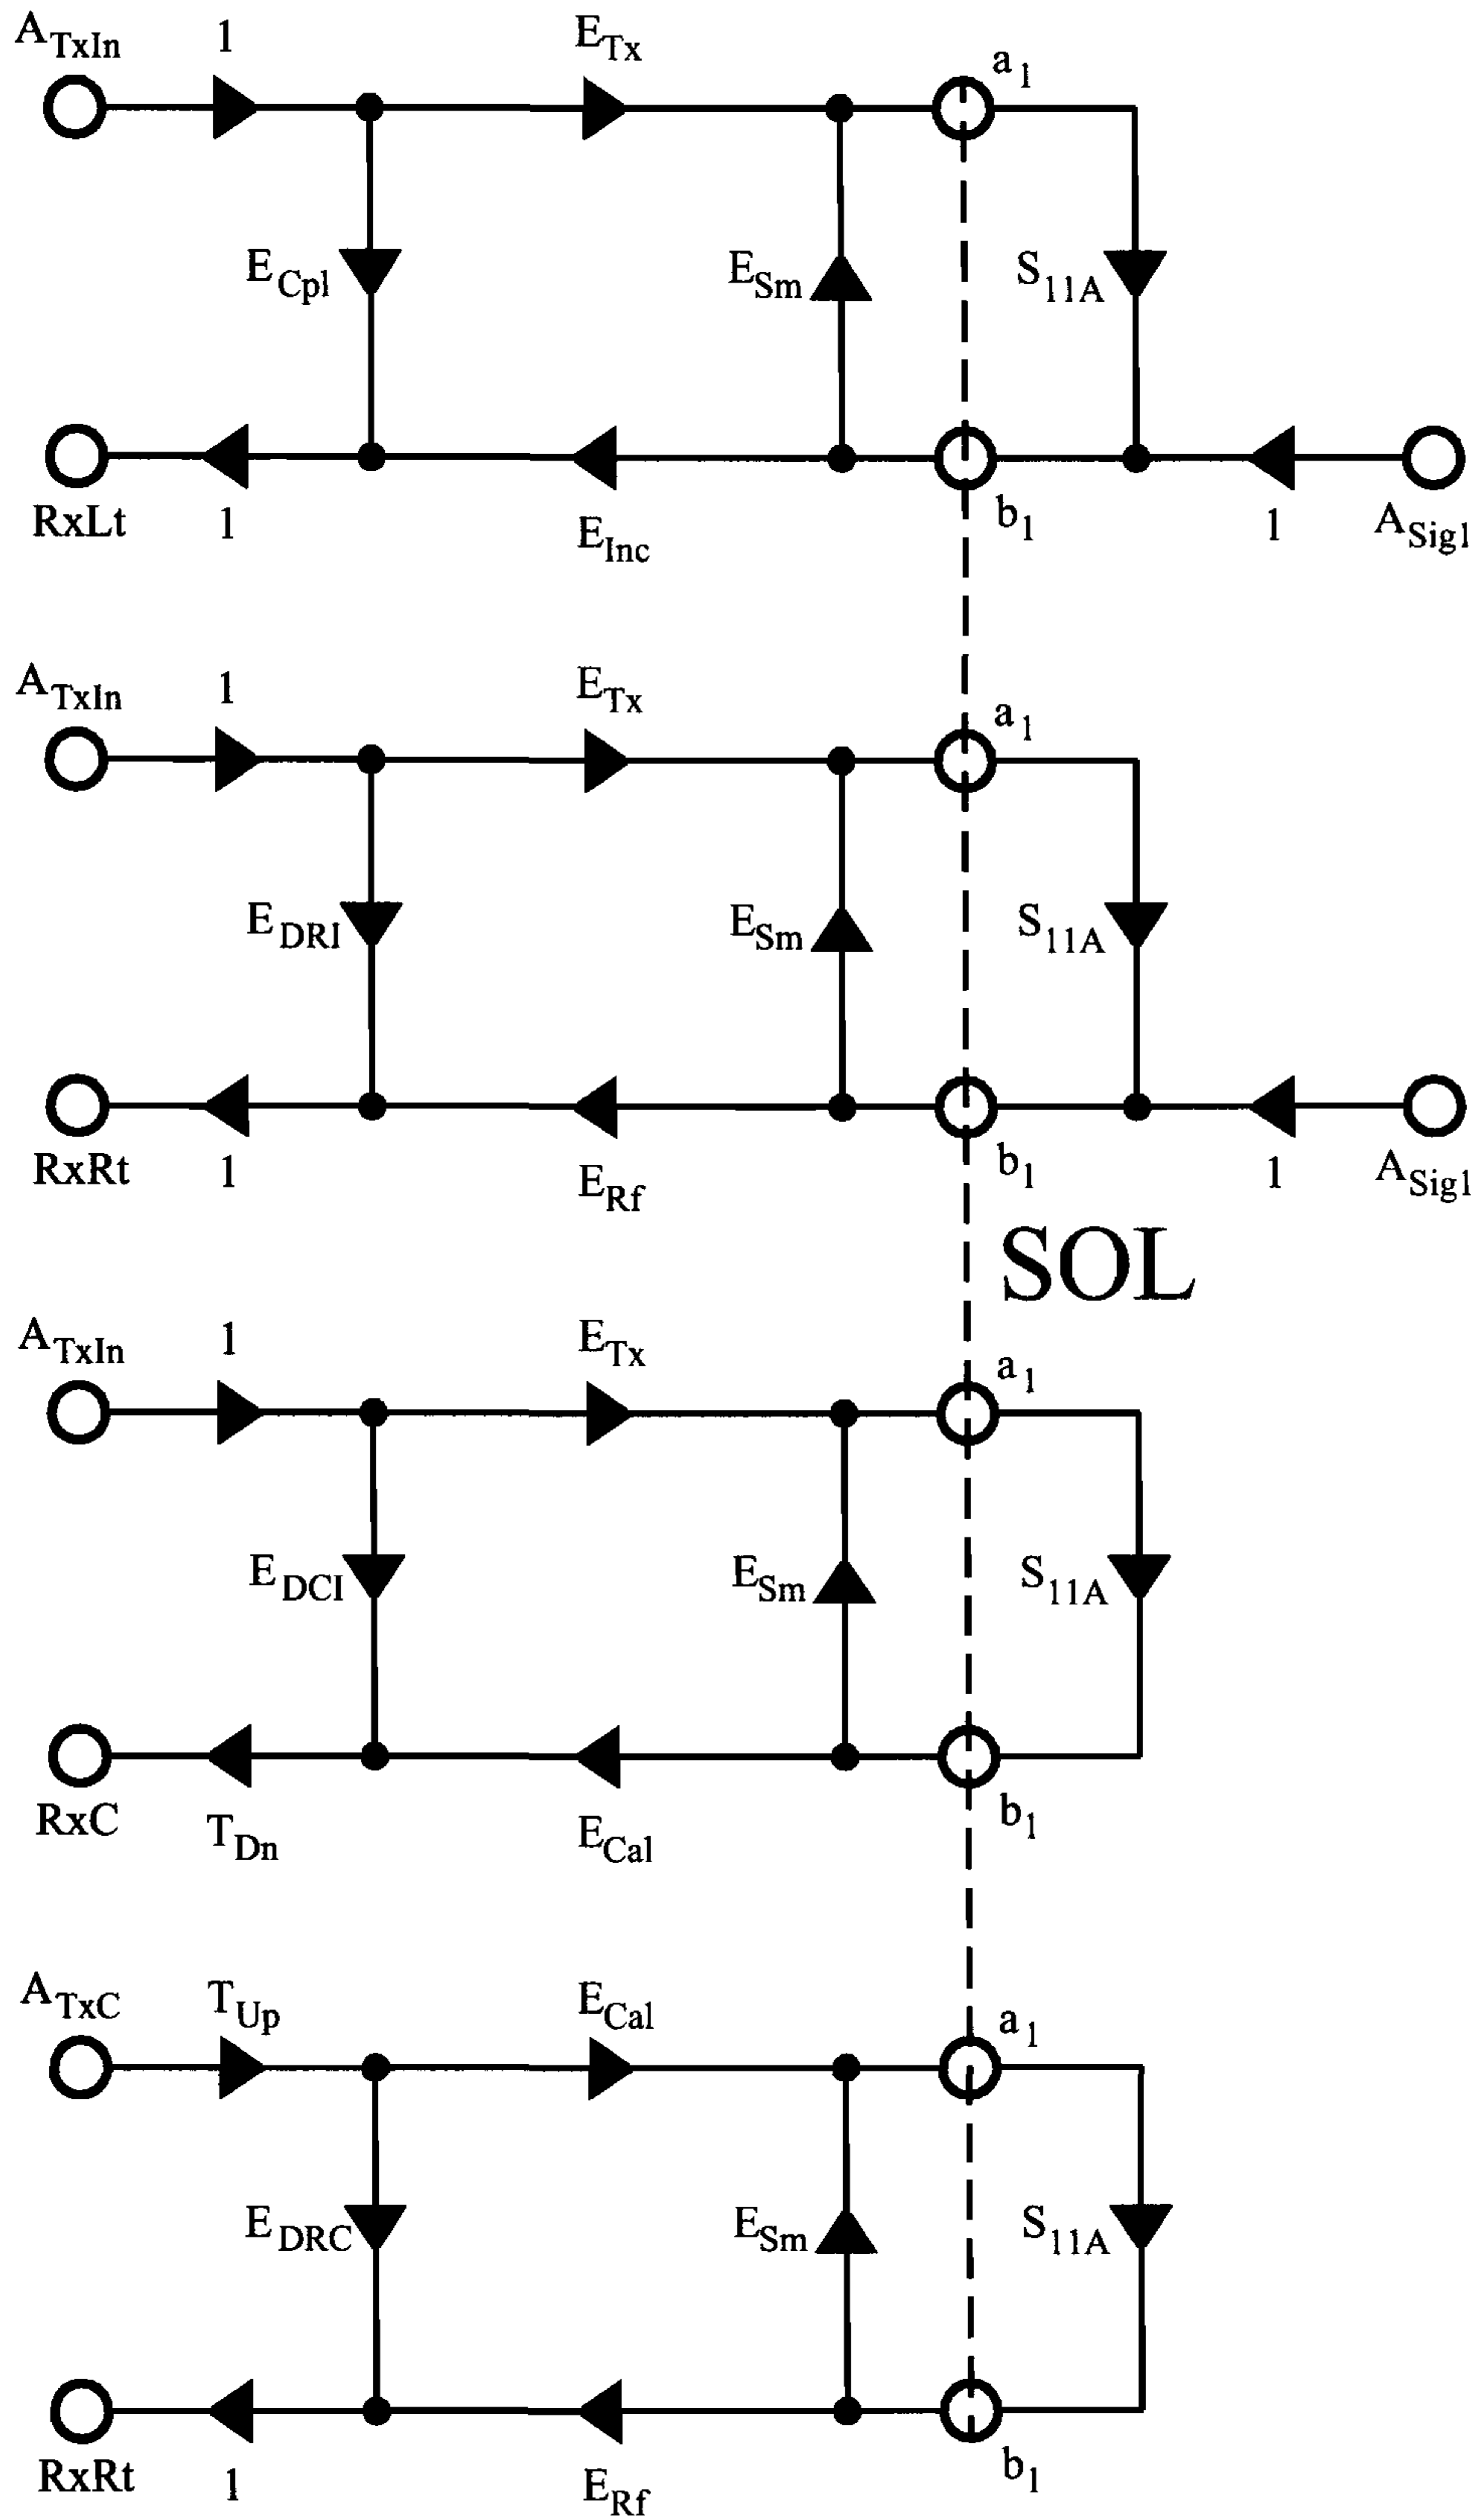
$A_{TxIn}$ 1 $E_{Tx}$ $a_1$

$E_{Cpl}$ $E_{Sm}$ $S_{11A}$

RxLt 1 $E_{Inc}$ $b_1$ 1 $A_{Sig1}$

$A_{TxIn}$ 1 $E_{Tx}$ $a_1$

$E_{DRI}$ $E_{Sm}$ $S_{11A}$

RxRt 1 $E_{Rf}$ $b_1$ 1 $A_{Sig1}$

SOL

$A_{TxIn}$ 1 $E_{Tx}$ $a_1$

$E_{DCI}$ $E_{Sm}$ $S_{11A}$

RxC $T_{Dn}$ $E_{Cal}$ $b_1$

$A_{TxC}$ $T_{Up}$ $E_{Cal}$ $a_1$

$E_{DRC}$ $E_{Sm}$ $S_{11A}$

RxRt 1 $E_{Rf}$ $b_1$